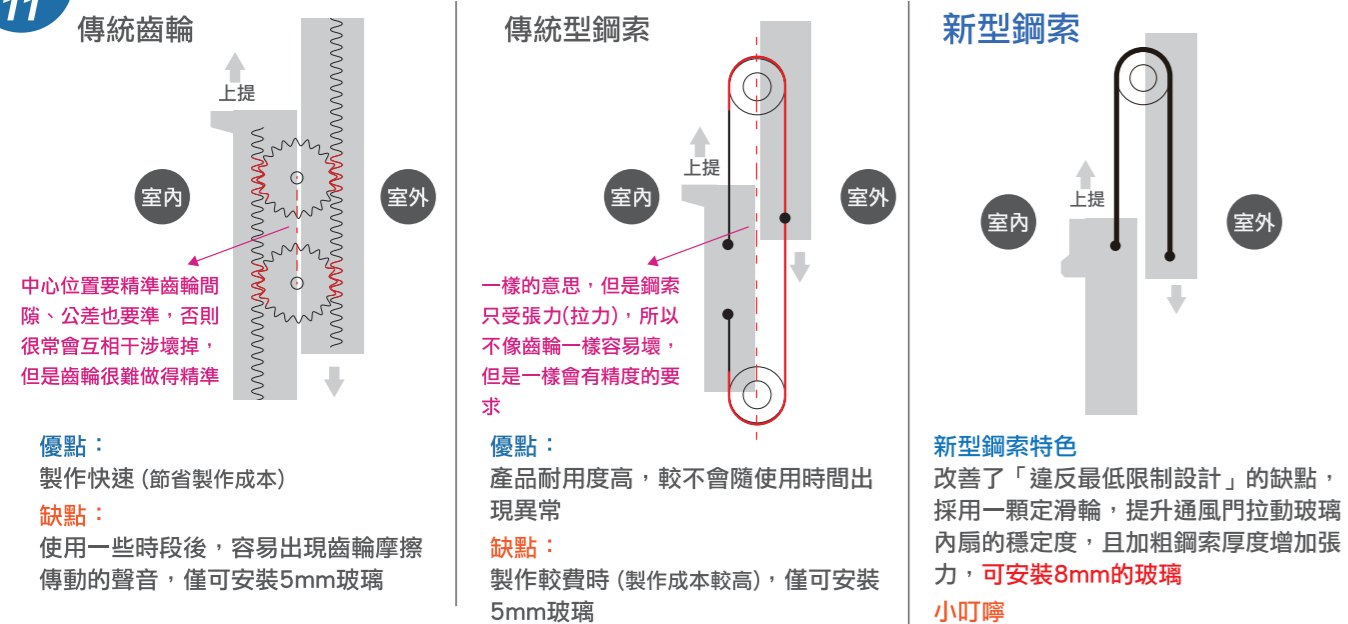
11

傳統齒輪

上提

室內

室外

中心位置要精準齒輪間隙、公差也要準，否則很常會互相干涉壞掉，但是齒輪很難做得精準

優點：
製作快速 (節省製作成本)

缺點：
使用一些時段後，容易出現齒輪摩擦傳動的聲音，僅可安裝5mm玻璃

傳統型鋼索

上提

室內

室外

一樣的意思，但是鋼索只受張力(拉力)，所以不像齒輪一樣容易壞，但是一樣會有精度的要求

優點：
產品耐用度高，較不會隨使用時間出現異常

缺點：
製作較費時 (製作成本較高)，僅可安裝5mm玻璃

新型鋼索

上提

室內

室外

新型鋼索特色
改善了「違反最低限制設計」的缺點，採用一顆定滑輪，提升通風門拉動玻璃內扇的穩定度，且加粗鋼索厚度增加張力，可安裝8mm的玻璃

小叮嚀